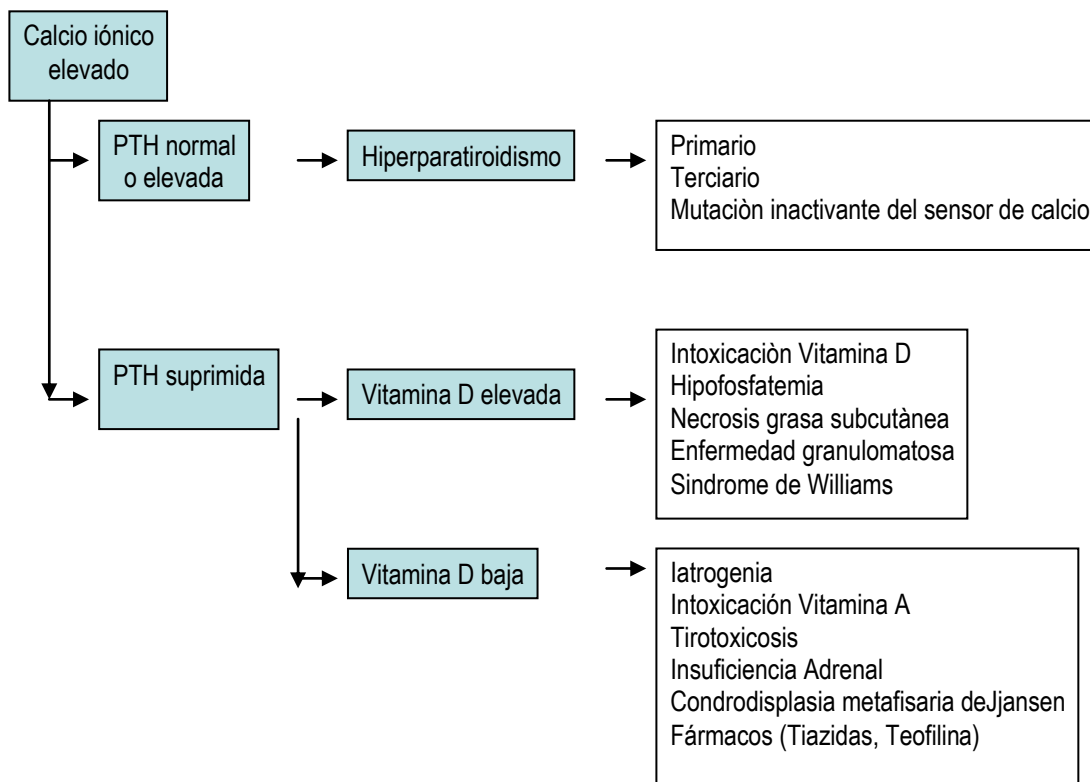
Calcio iónico elevado

PTH normal o elevada

Hiperparatiroidismo

Primario
Terciario
Mutaciòn inactivante del sensor de calcio

PTH suprimida

Vitamina D elevada

Intoxicaciòn Vitamina D
Hipofosfatemia
Necrosis grasa subcutànea
Enfermedad granulomatosa
Sindrome de Williams

Vitamina D baja

Iatrogenia
Intoxicación Vitamina A
Tirotoxicosis
Insuficiencia Adrenal
Condrodisplasia metafisaria deJjansen
Fármacos (Tiazidas, Teofilina)